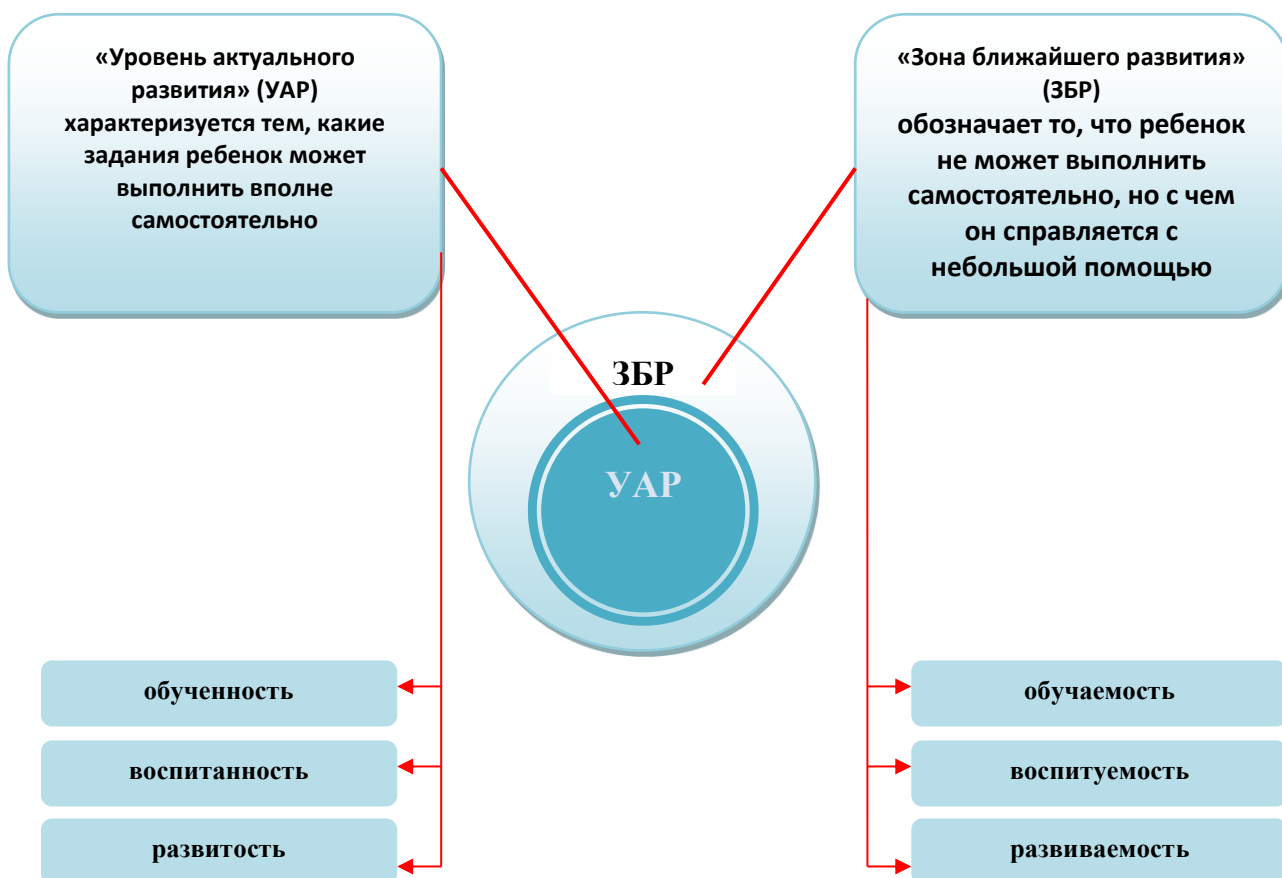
«Уровень актуального развития» (УАР) характеризуется тем, какие задания ребенок может выполнить вполне самостоятельно

«Зона ближайшего развития» (ЗБР) обозначает то, что ребенок не может выполнить самостоятельно, но с чем он справляется с небольшой помощью

ЗБР

УАР

обученность

воспитанность

развитость

обучаемость

воспитуемость

развиваемость